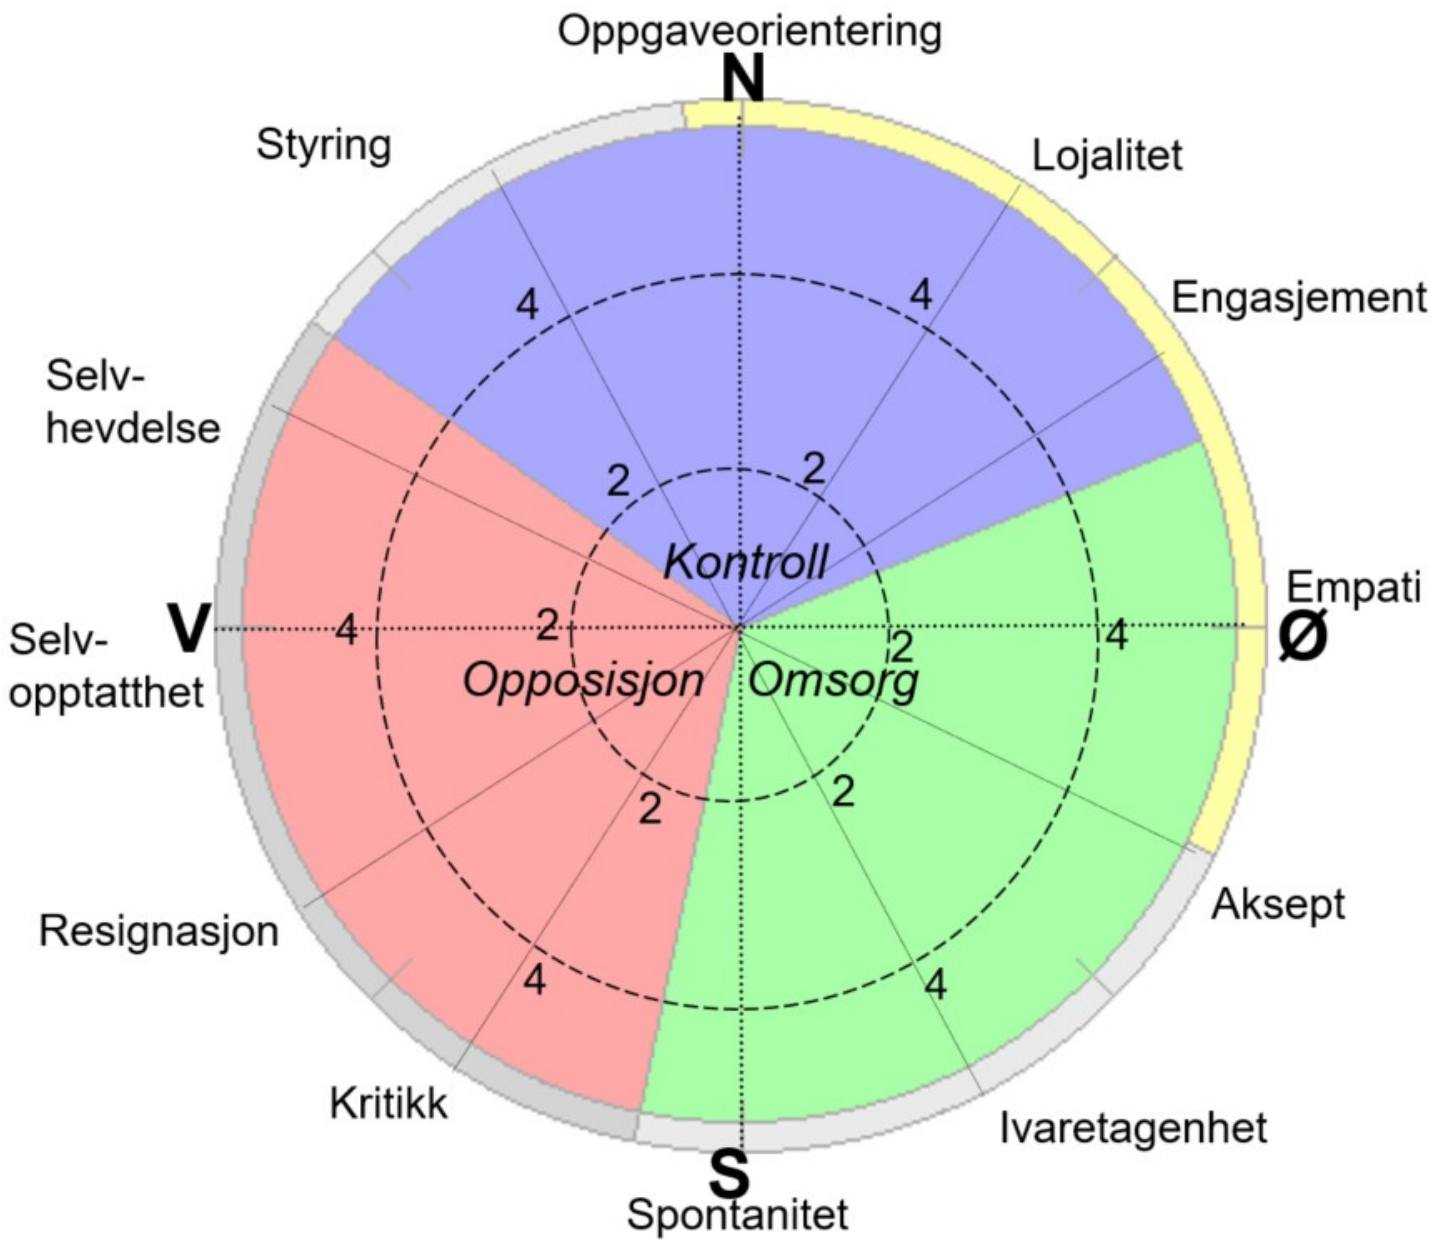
Oppgaveorientering

N

Styring

Lojalitet

Engasjement

4

4

Selv-
hevdelse

2

2

Kontroll

Empati

Selv-
opptatthet

V

4

2

2

4

Ø

Opposisjon

Omsorg

2

2

Aksept

Resignasjon

4

4

Kritikk

Ivaretagenhet

S

Spontanitet